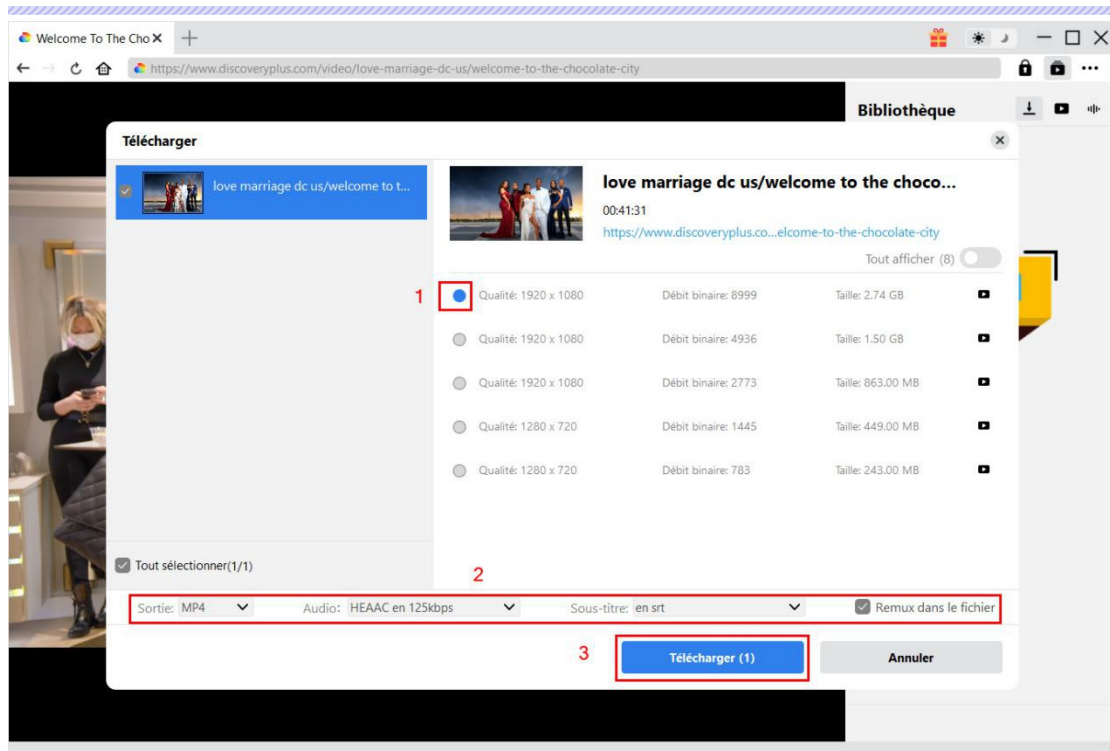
Welcome To The Cho ✕ +

https://www.discoveryplus.com/video/love-marriage-dc-us/welcome-to-the-chocolate-city

Bibliothèque

Télécharger

love marriage dc us/welcome to t...

love marriage dc us/welcome to the choco...

00:41:31

https://www.discoveryplus.co...elcome-to-the-chocolate-city

Tout afficher (8)

1

| | | |
|---|---|---|
| Qualité: 1920 x 1080 | Débit binaire: 8999 | Taille: 2.74 GB |
| Qualité: 1920 x 1080 | Débit binaire: 4936 | Taille: 1.50 GB |
| Qualité: 1920 x 1080 | Débit binaire: 2773 | Taille: 863.00 MB |
| Qualité: 1280 x 720 | Débit binaire: 1445 | Taille: 449.00 MB |
| Qualité: 1280 x 720 | Débit binaire: 783 | Taille: 243.00 MB |

Tout sélectionner(1/1)

2

Sortie: MP4 Audio: HEAAC en 125kbps Sous-titre: en srt Remux dans le fichier

3

Télécharger (1)

Annuler